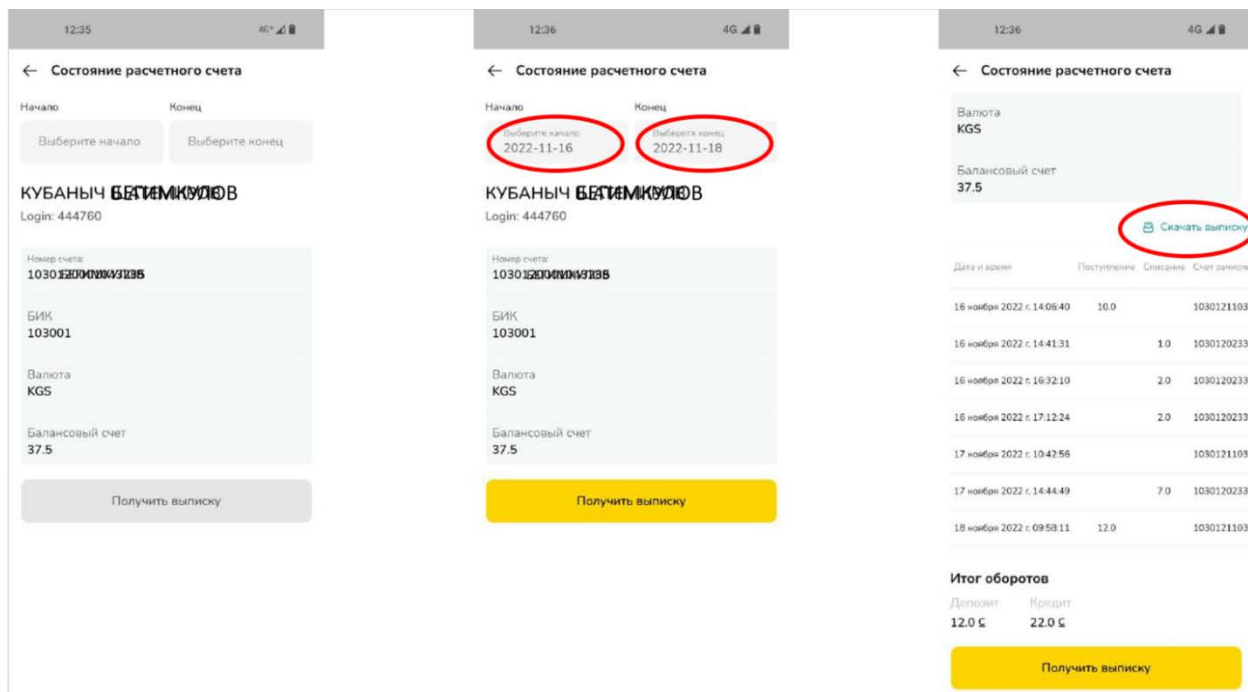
12:35

← Состояние расчетного счета

Начало
Выберите начало

Конец
Выберите конец

КУБАНЫЧ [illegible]
Login: 444760

Номер счета:
1030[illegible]

БИК
103001

Валюта
KGS

Балансовый счет
37.5

Получить выписку

12:36

← Состояние расчетного счета

Начало
Выберите начало
2022-11-16

Конец
Выберите конец
2022-11-18

КУБАНЫЧ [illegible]
Login: 444760

Номер счета:
1030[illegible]

БИК
103001

Валюта
KGS

Балансовый счет
37.5

Получить выписку

12:36

← Состояние расчетного счета

Валюта
KGS

Балансовый счет
37.5

Скачать выписку

| Дата и время | Поступление | Списание | Счет зачисле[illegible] |
|---|---|---|---|
| 16 ноября 2022 г. 14:06:40 | 10.0 | | 1030121103 |
| 16 ноября 2022 г. 14:41:31 | | 1.0 | 1030120233 |
| 16 ноября 2022 г. 16:32:10 | | 2.0 | 1030120233 |
| 16 ноября 2022 г. 17:12:24 | | 2.0 | 1030120233 |
| 17 ноября 2022 г. 10:42:56 | | | 1030121103 |
| 17 ноября 2022 г. 14:44:49 | | 7.0 | 1030120233 |
| 18 ноября 2022 г. 09:58:11 | 12.0 | | 1030121103 |

Итог оборотов
Депозит
12.0 С
Кредит
22.0 С

Получить выписку